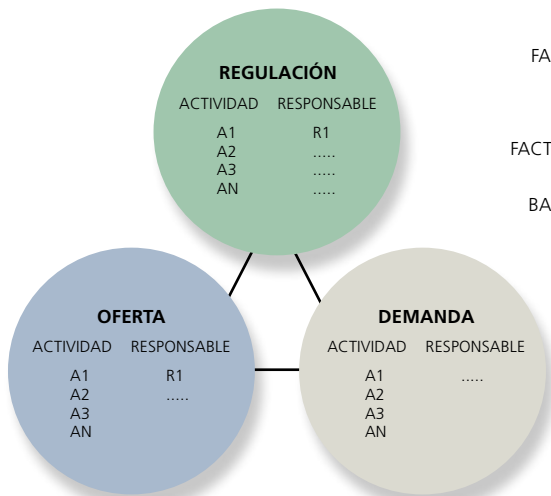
REGULACIÓN

| ACTIVIDAD | RESPONSABLE |
|---|---|
| A1 | R1 |
| A2 | ..... |
| A3 | ..... |
| AN | ..... |

FA

FACT

BA

OFERTA

| ACTIVIDAD | RESPONSABLE |
|---|---|
| A1 | R1 |
| A2 | ..... |
| A3 | |
| AN | |

DEMANDA

| ACTIVIDAD | RESPONSABLE |
|---|---|
| A1 | ..... |
| A2 | |
| A3 | |
| AN | |